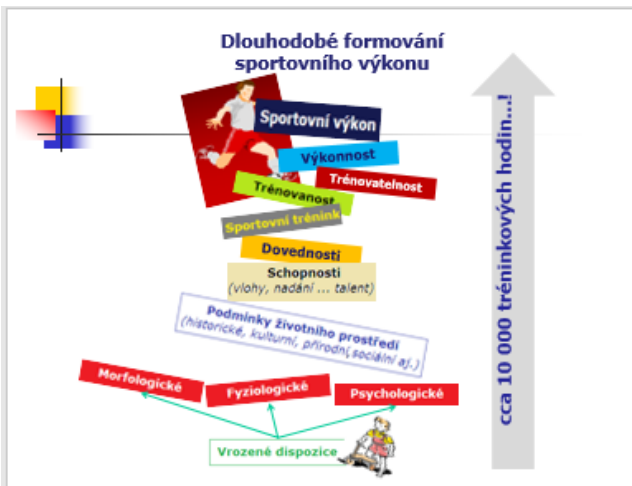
Dlouhodobé formování sportovního výkonu

Sportovní výkon

Výkonnost

Trénovatelnost

Trénovanost

Sportovní trénink

Dovednosti

Schopnosti
(vlohy, nadání ... talent)

Podmínky životního prostředí
(historické, kulturní, přírodní, sociální aj.)

Morfologické

Fyziologické

Psychologické

Vrozené dispozice

cca 10 000 tréninkových hodin...!